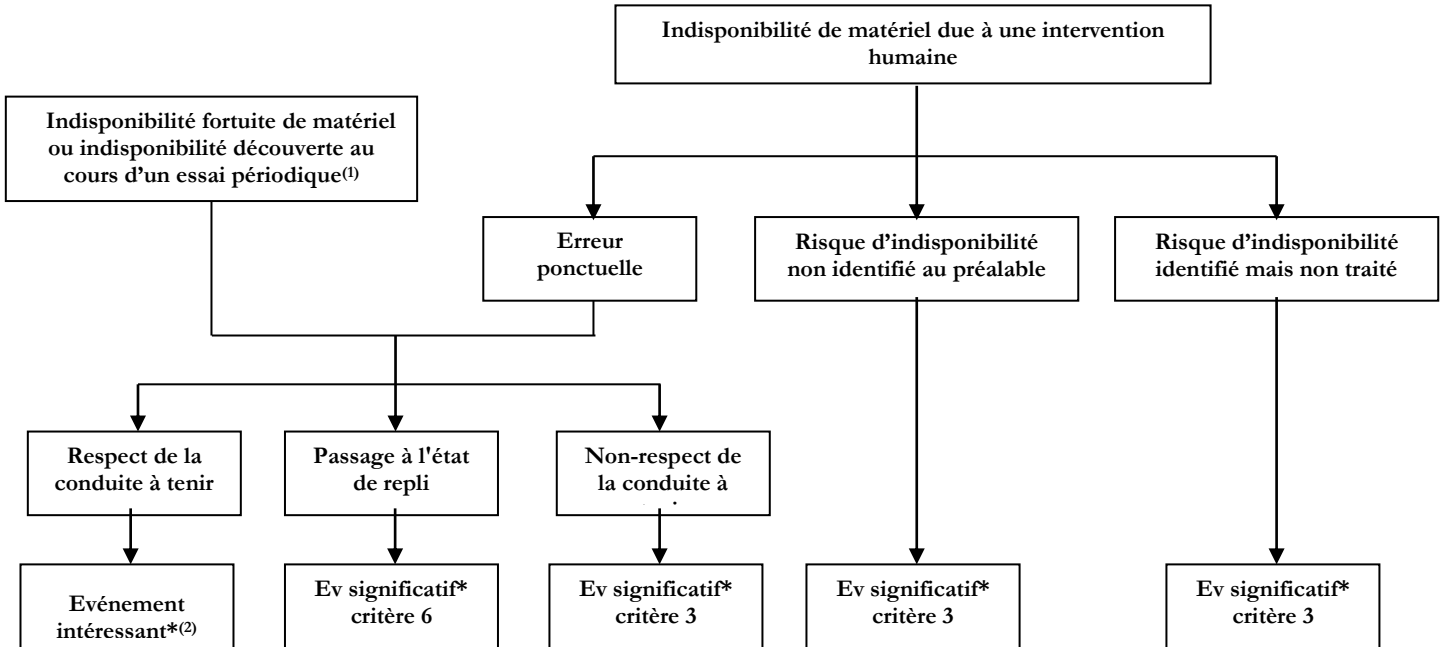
Indisponibilité de matériel due à une intervention humaine

Indisponibilité fortuite de matériel ou indisponibilité découverte au cours d'un essai périodique$^{(1)}$

Erreur ponctuelle

Risque d'indisponibilité non identifié au préalable

Risque d'indisponibilité identifié mais non traité

Respect de la conduite à tenir

Passage à l'état de repli

Non-respect de la conduite à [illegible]

Evénement intéressant*$^{(2)}$

Ev significatif* critère 6

Ev significatif* critère 3

Ev significatif* critère 3

Ev significatif* critère 3